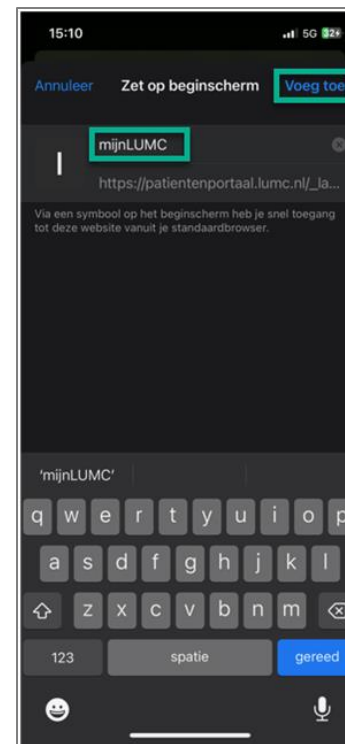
15:10

5G 32

Annuleer

Zet op beginscherm

Voeg toe

mijnLUMC

https://patientenportaal.lumc.nl/_la...

Via een symbool op het beginscherm heb je snel toegang tot deze website vanuit je standaardbrowser.

'mijnLUMC'

q w e r t y u i o p

a s d f g h j k l

z x c v b n m

123

spatie

gereed